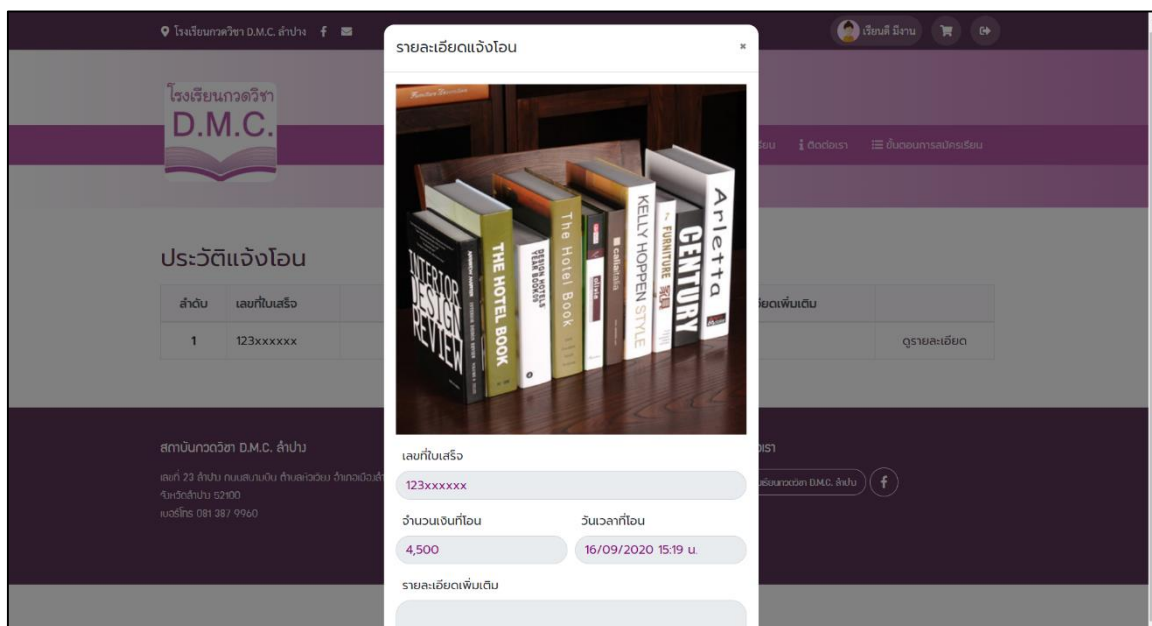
โรงเรียนกวดวิชา D.M.C. ลำปาง

เรียนดี มีงาน

โรงเรียนกวดวิชา
D.M.C.

เรียน ติดต่อเรา ขั้นตอนการสมัครเรียน

ประวัติแจ้งโอน

| ลำดับ | เลขที่ใบเสร็จ | | รายละเอียดเพิ่มเติม | |
|---|---|---|---|---|
| 1 | 123xxxxxx | | | ดูรายละเอียด |

สถาบันกวดวิชา D.M.C. ลำปาง
เลขที่ 23 ลำปาง ถนนสนามบิน ตำบลหัวเวียง อำเภอเมือง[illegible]
จังหวัดลำปาง 52100
เบอร์โทร 081 387 9960

ติดต่อเรา
โรงเรียนกวดวิชา D.M.C. ลำปาง

รายละเอียดแจ้งโอน ×

INTERIOR DESIGN REVIEW
THE HOTEL BOOK
The Hotel Book
KELLY HOPPEN STYLE
FURNITURE
CENTURY
Arletta

เลขที่ใบเสร็จ
123xxxxxx
จำนวนเงินที่โอน
4,500
วันเวลาที่โอน
16/09/2020 15:19 น.
รายละเอียดเพิ่มเติม